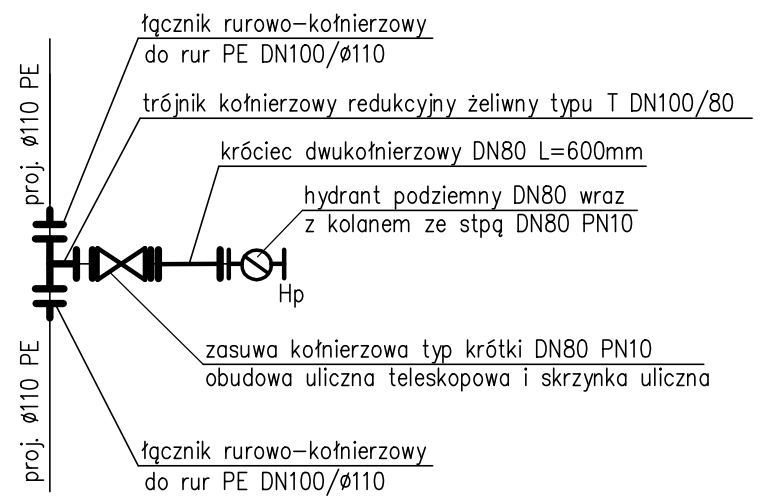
łącznik rurowo-kołnierzowy
do rur PE DN100/ø110

trójnik kołnierzowy redukcyjny żeliwny typu T DN100/80

króciec dwukołnierzowy DN80 L=600mm

hydrant podziemny DN80 wraz
z kolanem ze stpą DN80 PN10

Hp

zasuwa kołnierzowa typ krótki DN80 PN10
obudowa uliczna teleskopowa i skrzynka uliczna

łącznik rurowo-kołnierzowy
do rur PE DN100/ø110

proj. ø110 PE

proj. ø110 PE